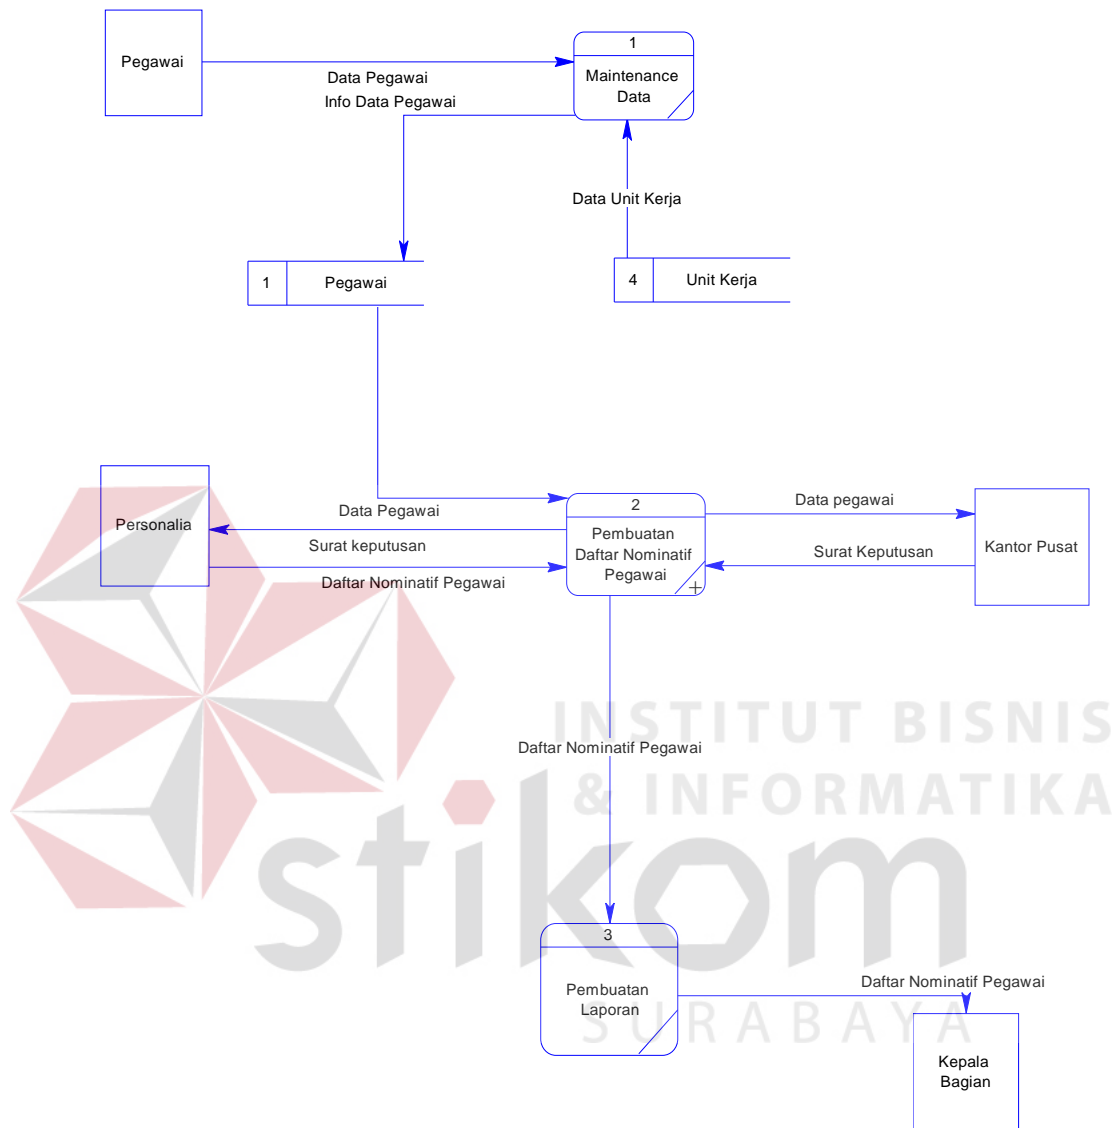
Pegawai

1
Maintenance Data

Data Pegawai
Info Data Pegawai

Data Unit Kerja

1 Pegawai

4 Unit Kerja

Personalia

Data Pegawai
Surat keputusan
Daftar Nominatif Pegawai

2
Pembuatan Daftar Nominatif Pegawai

Data pegawai
Surat Keputusan

Kantor Pusat

INSTITUT BISNIS & INFORMATIKA

Daftar Nominatif Pegawai

stikom

3
Pembuatan Laporan

Daftar Nominatif Pegawai

SURABAYA

Kepala Bagian